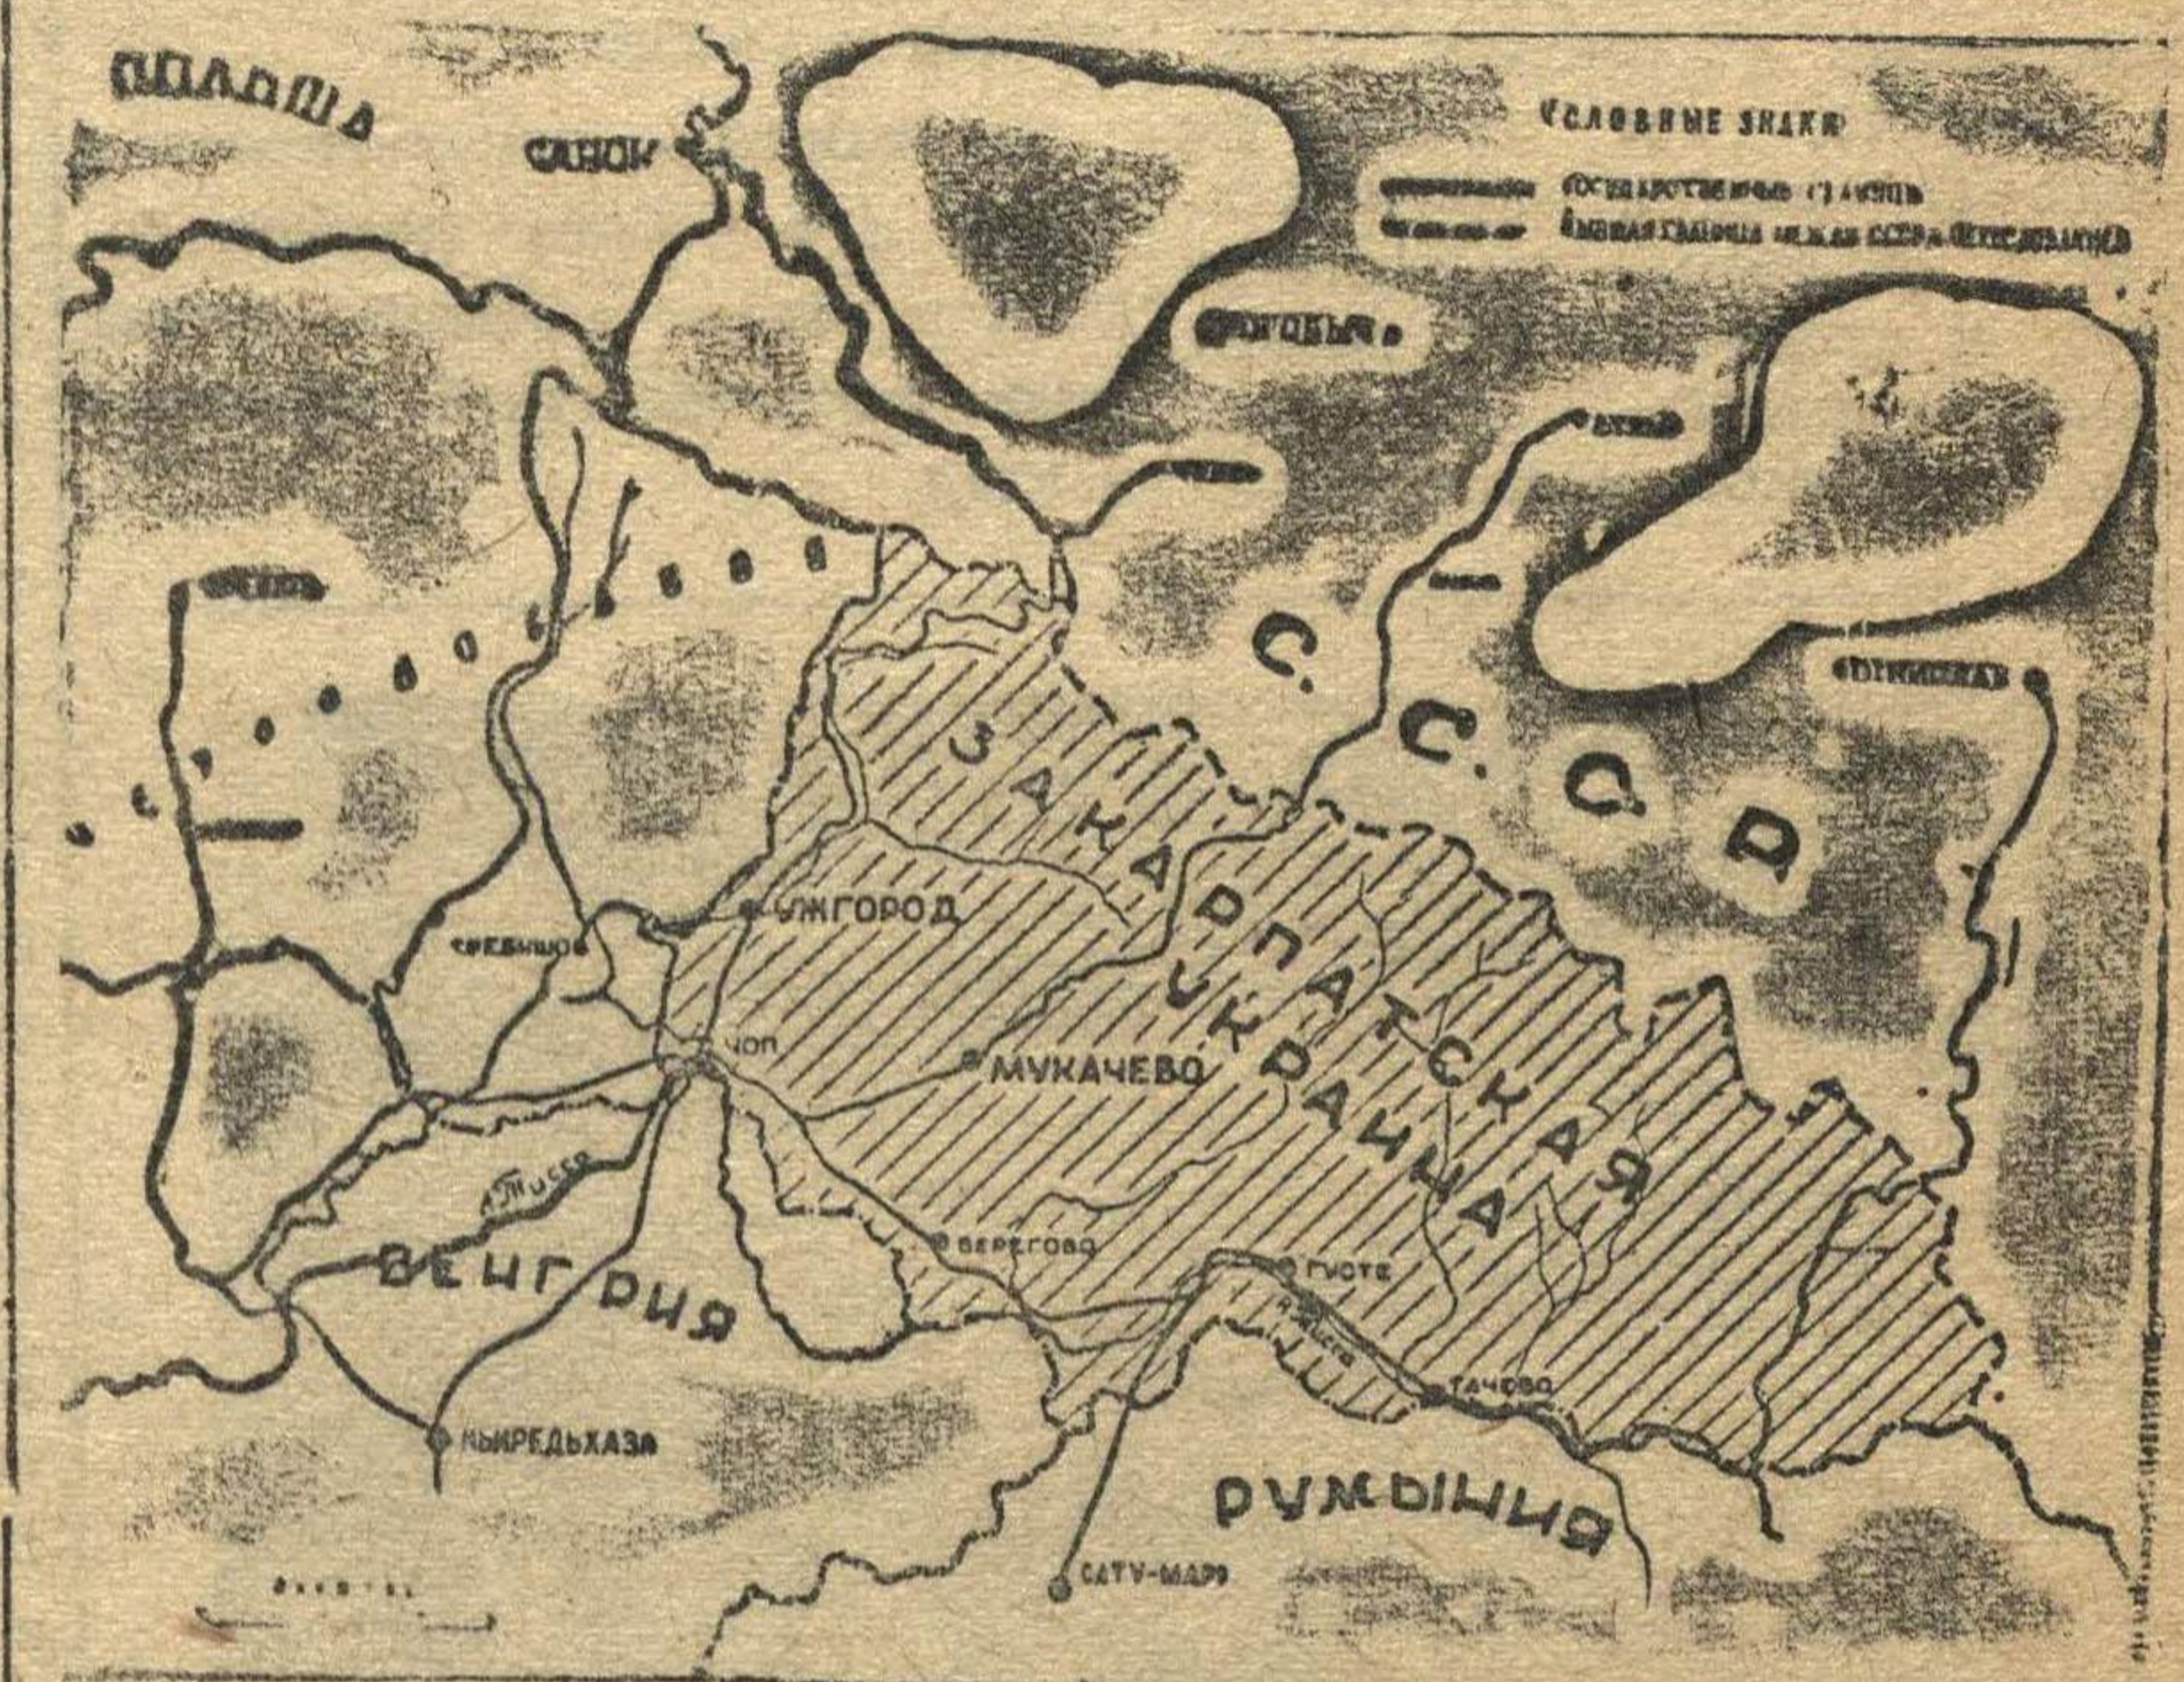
ПОЛЬША
САНОК
УСЛОВНЫЕ ЗНАКИ
Государственные границы
Бывшая граница между Чехословакией и Венгрией
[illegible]
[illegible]
С. С. С. Р.
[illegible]
ЗАКАРПАТСКАЯ УКРАИНА
УЖГОРОД
Требишов
ЧОП
МУКАЧЕВО
р. Тисса
ВЕНГРИЯ
Берегово
Густе
р. Тисса
Тячево
Ньиредьхаза
РУМЫНИЯ
САТУ-МАРЕ
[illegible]